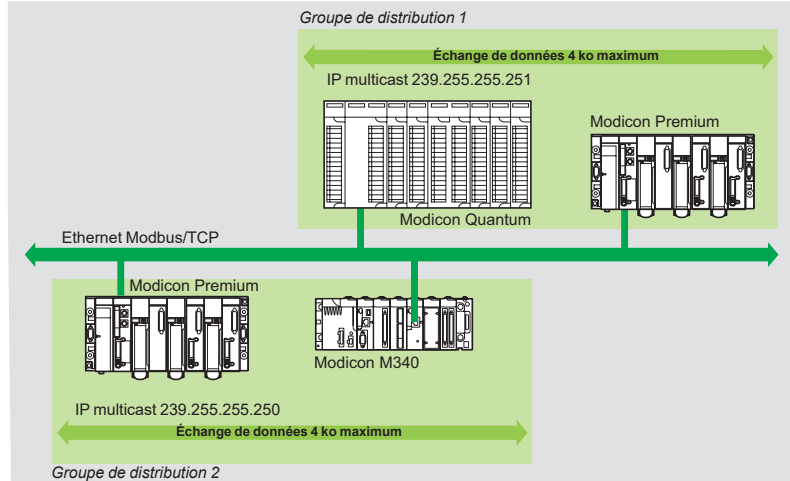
Groupe de distribution 1

Échange de données 4 ko maximum

IP multicast 239.255.255.251

Modicon Premium

Modicon Quantum

Ethernet Modbus/TCP

Modicon Premium

Modicon M340

IP multicast 239.255.255.250

Échange de données 4 ko maximum

Groupe de distribution 2